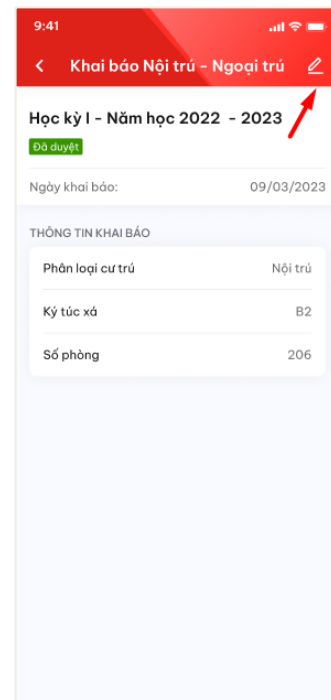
9:41

Khai báo Nội trú - Ngoại trú

Học kỳ I - Năm học 2022 - 2023

Đã duyệt

Ngày khai báo: 09/03/2023

THÔNG TIN KHAI BÁO

| | |
|---|---|
| Phân loại cư trú | Nội trú |
| Ký túc xá | B2 |
| Số phòng | 206 |